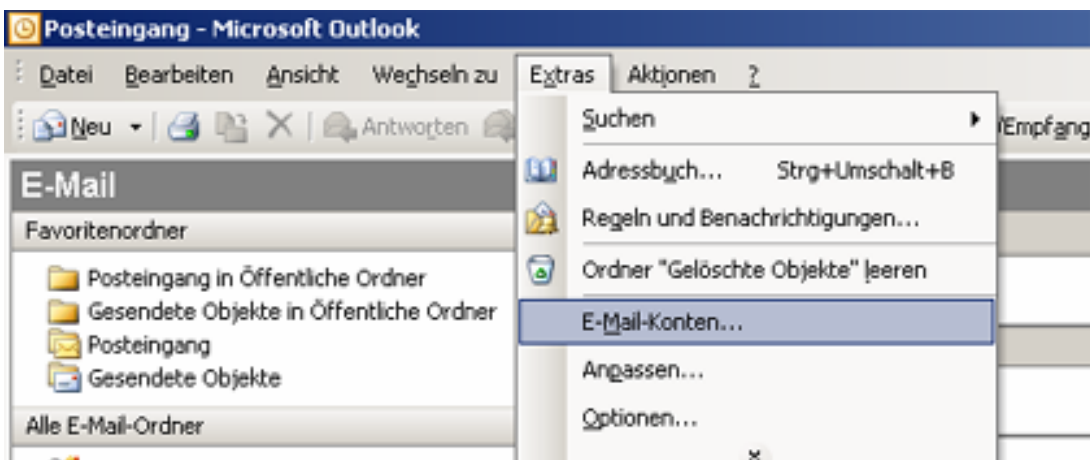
Posteingang - Microsoft Outlook

Datei Bearbeiten Ansicht Wechseln zu Extras Aktionen ?

Neu Antworten /Empfang

E-Mail

Favoritenordner

Posteingang in Öffentliche Ordner
Gesendete Objekte in Öffentliche Ordner
Posteingang
Gesendete Objekte

Alle E-Mail-Ordner

Suchen
Adressbuch... Strg+Umschalt+B
Regeln und Benachrichtigungen...
Ordner "Gelöschte Objekte" leeren
E-Mail-Konten...
Anpassen...
Optionen...